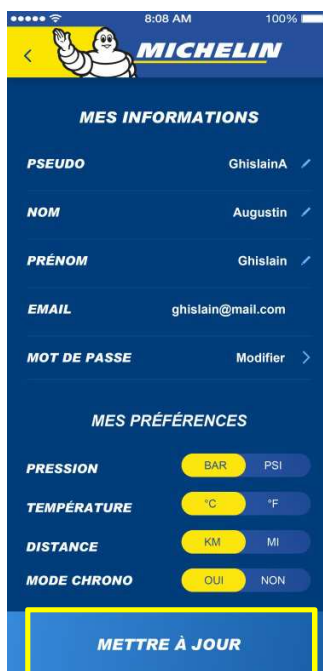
8:08 AM
100%

<
MICHELIN

MES INFORMATIONS

PSEUDO GhislainA

NOM Augustin

PRÉNOM Ghislain

EMAIL ghislain@mail.com

MOT DE PASSE Modifier >

MES PRÉFÉRENCES

PRESSION BAR PSI

TEMPÉRATURE °C °F

DISTANCE KM MI

MODE CHRONO OUI NON

METTRE À JOUR